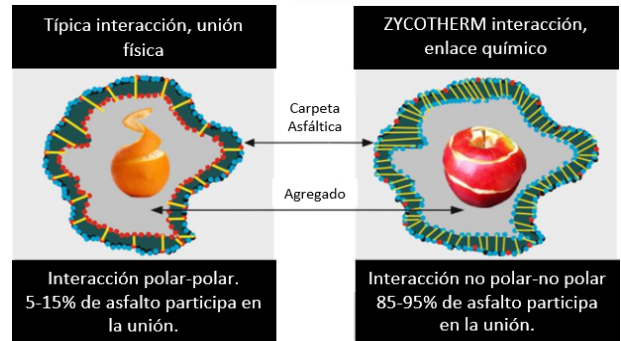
Típica interacción, unión física

ZYCOTHERM interacción, enlace químico

Carpeta Asfáltica

Agregado

Interacción polar-polar. 5-15% de asfalto participa en la unión.

Interacción no polar-no polar 85-95% de asfalto participa en la unión.